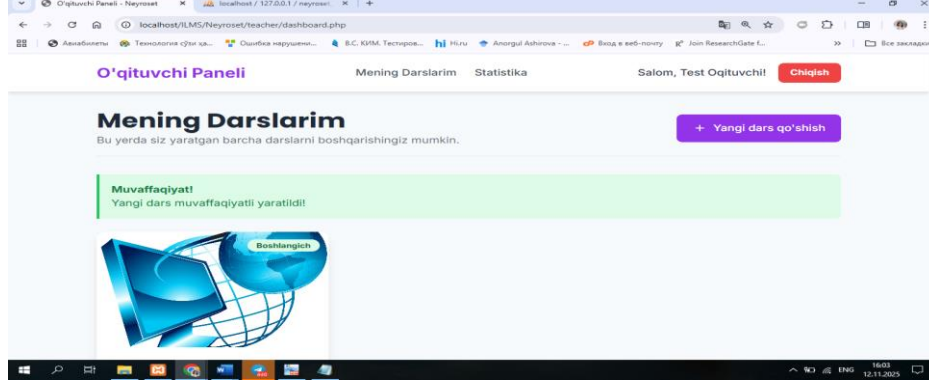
O'qituvchi Paneli - Neyroset ×
localhost / 127.0.0.1 / neyroset ×
+

localhost/ILMS/Neyroset/teacher/dashboard.php

Авиабилеты
Технология сўзи ҳа...
Ошибка нарушени...
B.C. КИМ. Тестиров...
Hi.ru
Anorgul Ashirova - ...
Вход в веб-почту
Join ResearchGate f...
»
Все закладки

O'qituvchi Paneli
Mening Darslarim
Statistika
Salom, Test Oqituvchi!
Chiqish

Mening Darslarim
Bu yerda siz yaratgan barcha darslarni boshqarishingiz mumkin.

+ Yangi dars qo'shish

Muvaffaqiyat!
Yangi dars muvaffaqiyatli yaratildi!

Boshlangich

ENG
16:03
12.11.2025